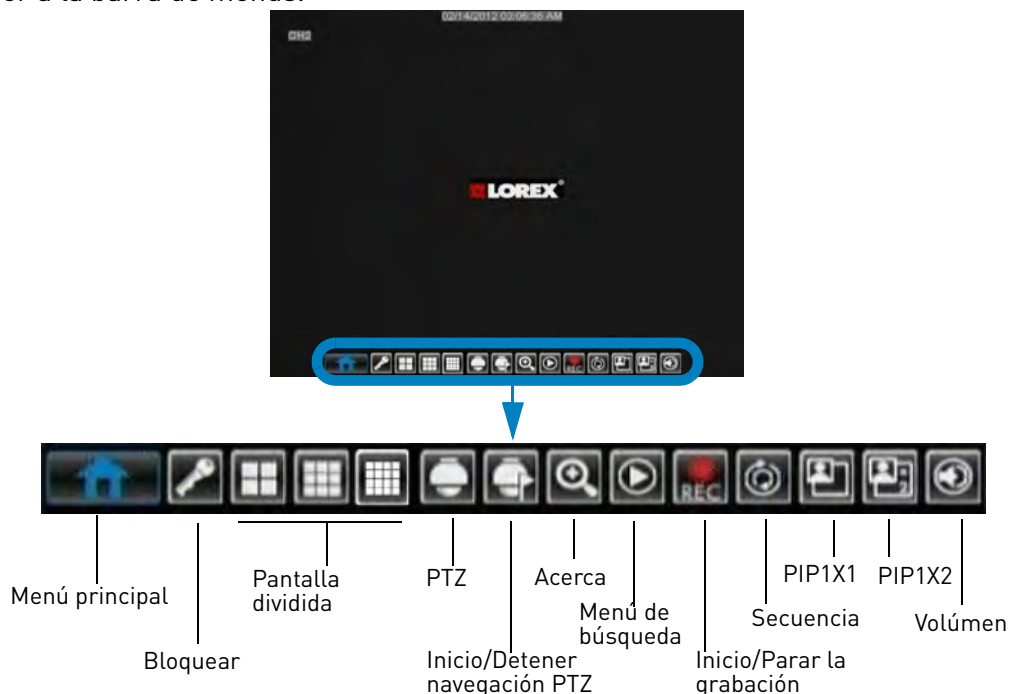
r a la barra de menús.

02/14/2012 03:06:36 AM
CH2
LOREX

REC

Menú principal
Bloquear
Pantalla dividida
PTZ
Inicio/Detener navegación PTZ
Acerca
Menú de búsqueda
Inicio/Parar la grabación
Secuencia
PIP1X1
PIP1X2
Volúmen